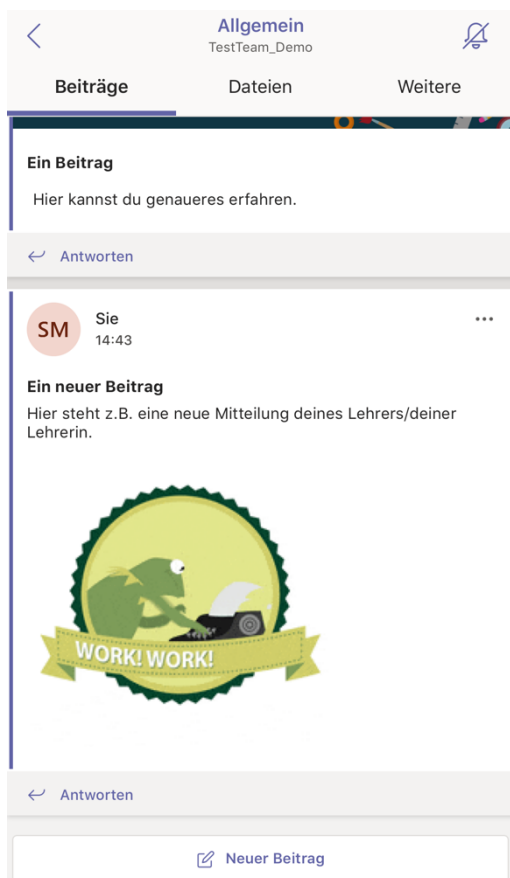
Allgemein
TestTeam_Demo

Beiträge Dateien Weitere

Ein Beitrag

Hier kannst du genaueres erfahren.

Antworten

SM Sie
14:43

Ein neuer Beitrag

Hier steht z.B. eine neue Mitteilung deines Lehrers/deiner Lehrerin.

WORK! WORK!

Antworten

Neuer Beitrag